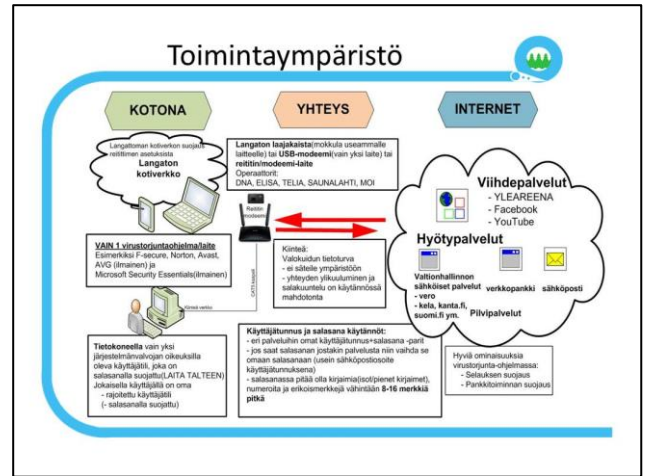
Toimintaympäristö

KOTONA

YHTEYS

INTERNET

Langattoman kotiverkon suojaus reitittimen asetuksista
Langaton kotiverkko

Langaton laajakaista(mokkula useammalle laitteelle) tai USB-modeemi(vain yksi laite) tai reititin/modeemi-laite
Operaattorit:
DNA, ELISA, TELIA, SAUNALAHTI, MOI

Reititin modeemi

Viihdepalvelut
- YLEAREENA
- Facebook
- YouTube

VAIN 1 virustorjuntaohjelma/laite
Esimerkiksi F-secure, Norton, Avast, AVG (ilmainen) ja Microsoft Security Essentials(ilmainen)

Kiinteä:
Valokuidun tietoturva
- ei säteile ympäristöön
- yhteyden ylikuuluminen ja salakuuntelu on käytännössä mahdotonta

Hyötypalvelut

Valtionhallinnon sähköiset palvelut
- vero
- kela, kanta.fi, suomi.fi ym.

verkkopankki

sähköposti

Pilvipalvelut

CAT5-kaapeli

Kiinteä verkko

Tietokoneella vain yksi järjestelmänvalvojan oikeuksilla oleva käyttäjätili, joka on salasanalla suojattu(LAITA TALTEEN)
Jokaisella käyttäjällä on oma
- rajoitettu käyttäjätili
(- salasanalla suojattu)

Käyttäjätunnus ja salasana käytännöt:
- eri palveluihin omat käyttäjätunnus+salasana -parit
- jos saat salasanan jostakin palvelusta niin vaihda se omaan salasanaan (usein sähköpostiosoite käyttäjätunnuksena)
- salasanassa pitää olla kirjaimia(isot/pienet kirjaimet), numeroita ja erikoismerkkejä vähintään 8-16 merkkiä pitkä

Hyviä ominaisuuksia virustorjunta-ohjelmassa:
- Selauksen suojaus
- Pankkitoiminnan suojaus